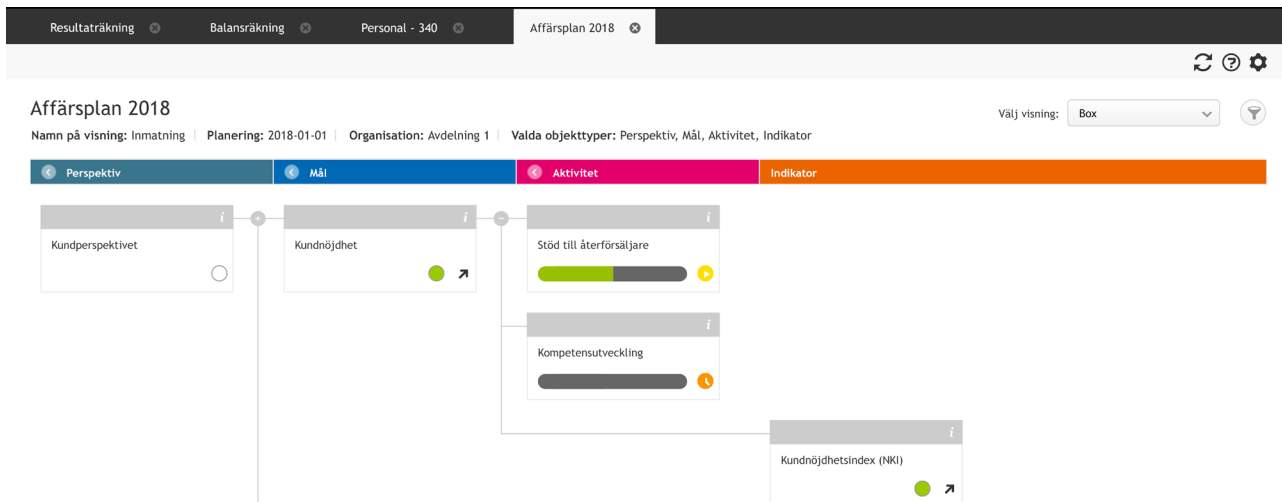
Resultaträkning Balansräkning Personal - 340 Affärsplan 2018

Affärsplan 2018

Namn på visning: Inmatning | Planering: 2018-01-01 | Organisation: Avdelning 1 | Valda objekttyper: Perspektiv, Mål, Aktivitet, Indikator

Välj visning: Box

Perspektiv
Mål
Aktivitet
Indikator

i
Kundperspektivet

i
Kundnöjdhet

i
Stöd till återförsäljare

i
Kompetensutveckling

i
Kundnöjdhetsindex (NKI)